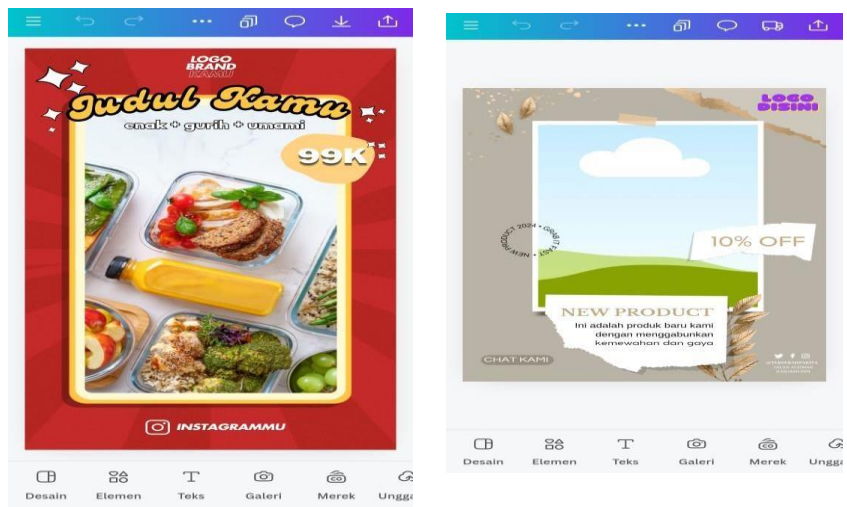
LOGO BRAND KAMU

Judul Kamu

enak + gurih + umami

99K

INSTAGRAMMU

Desain Elemen Teks Galeri Merek Ungga

LOGO DISINI

NEW PRODUCT 2024 • GRAB FAST •

10% OFF

NEW PRODUCT

Ini adalah produk baru kami dengan menggabungkan kemewahan dan gaya

CHAT KAMI

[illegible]

Desain Elemen Teks Galeri Merek Ungga